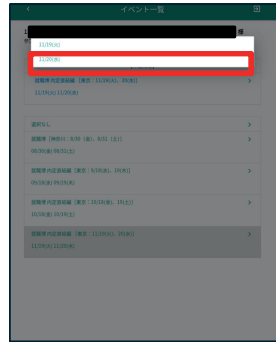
イベント一覧

11/19(水)

11/20(木)

据置号内定期検査（東京：11/19(水)、20(木)）
11/19(水) 11/20(木)

選択なし

据置号（神奈川：8/30（金）、9/3）（土））
08/30(金) 09/03(土)

据置号内定期検査（東京：9/30(水)、10(木)）
09/30(水) 09/10(木)

据置号内定期検査（東京：10/18(水)、19(土)）
10/18(水) 10/19(土)

据置号内定期検査（東京：11/19(水)、20(木)）
11/19(水) 11/20(木)